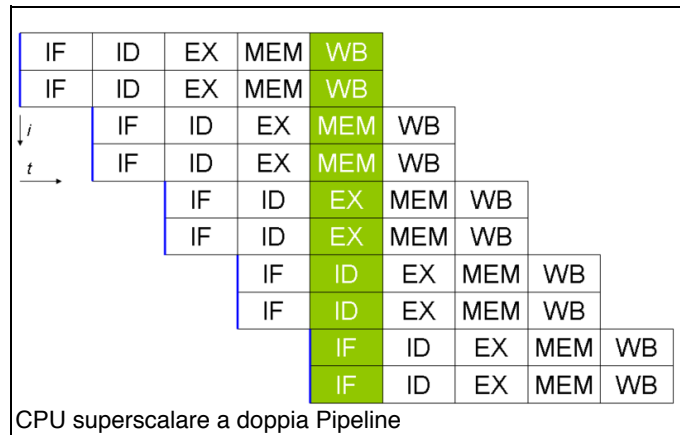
| IF | ID | EX | MEM | WB | | | | |
|---|---|---|---|---|---|---|---|---|
| IF | ID | EX | MEM | WB | | | | |
| | IF | ID | EX | MEM | WB | | | |
| | IF | ID | EX | MEM | WB | | | |
| | | IF | ID | EX | MEM | WB | | |
| | | IF | ID | EX | MEM | WB | | |
| | | | IF | ID | EX | MEM | WB | |
| | | | IF | ID | EX | MEM | WB | |
| | | | | IF | ID | EX | MEM | WB |
| | | | | IF | ID | EX | MEM | WB |

i

t

CPU superscalare a doppia Pipeline